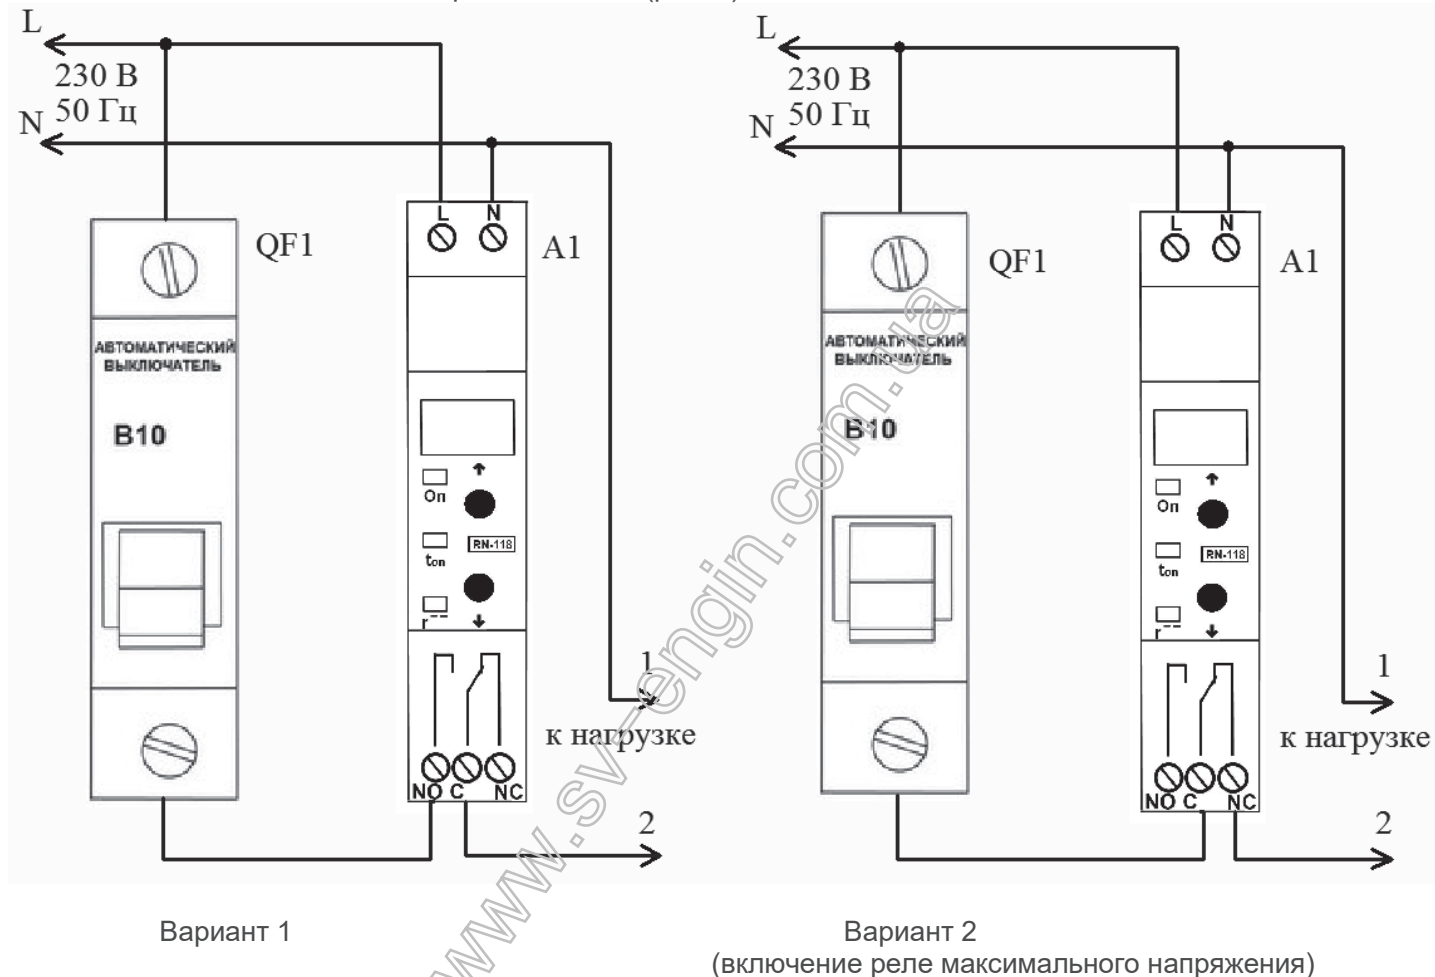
L
230 В
50 Гц
N

QF1

L N

A1

АВТОМАТИЧЕСКИЙ ВЫКЛЮЧАТЕЛЬ

B10

On

ton

RN-118

r

1
к нагрузке

NO C NC

2

L
230 В
50 Гц
N

QF1

L N

A1

АВТОМАТИЧЕСКИЙ ВЫКЛЮЧАТЕЛЬ

B10

On

ton

RN-118

r

1
к нагрузке

NO C NC

2

www.sv-engin.com.ua

Вариант 1

Вариант 2
(включение реле максимального напряжения)